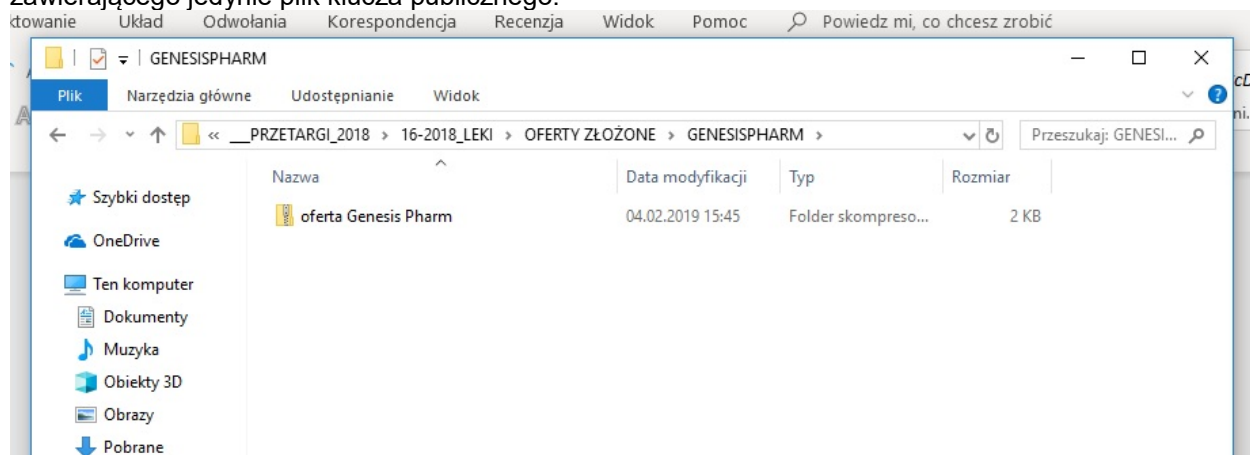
zawierającego jedynie plik klucza publicznego.
towanie Układ Odwołania Korespondencja Recenzja Widok Pomoc Powiedz mi, co chcesz zrobić

GENESISPHARM

Plik Narzędzia główne Udostępnianie Widok

« __PRZETARGI_2018 > 16-2018_LEKI > OFERTY ZŁOŻONE > GENESISPHARM >

Przeszukaj: GENESI...

Szybki dostęp
OneDrive
Ten komputer
Dokumenty
Muzyka
Obiekty 3D
Obrazy
Pobrane

| Nazwa | Data modyfikacji | Typ | Rozmiar |
|---|---|---|---|
| oferta Genesis Pharm | 04.02.2019 15:45 | Folder skompreso... | 2 KB |